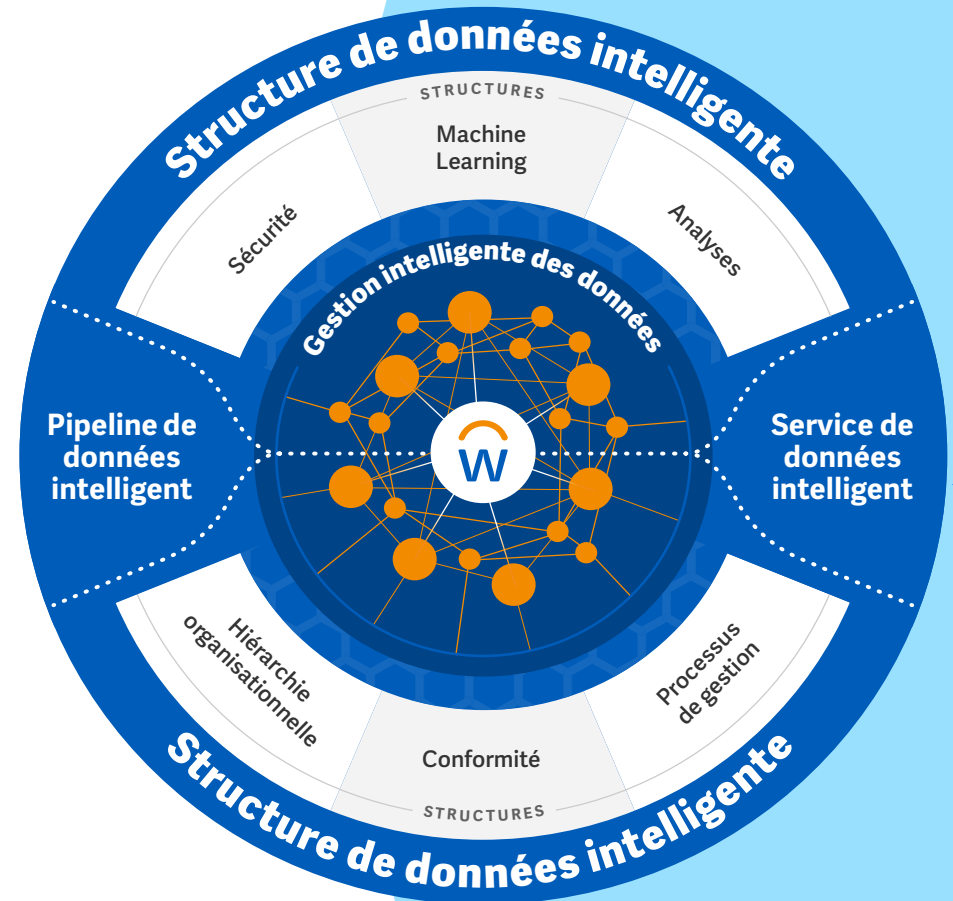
Structure de données intelligente

STRUCTURES

Machine Learning

Sécurité

Analyses

Gestion intelligente des données

Pipeline de données intelligent

Service de données intelligent

W

Hiérarchie organisationnelle

Processus de gestion

Conformité

STRUCTURES

Structure de données intelligente